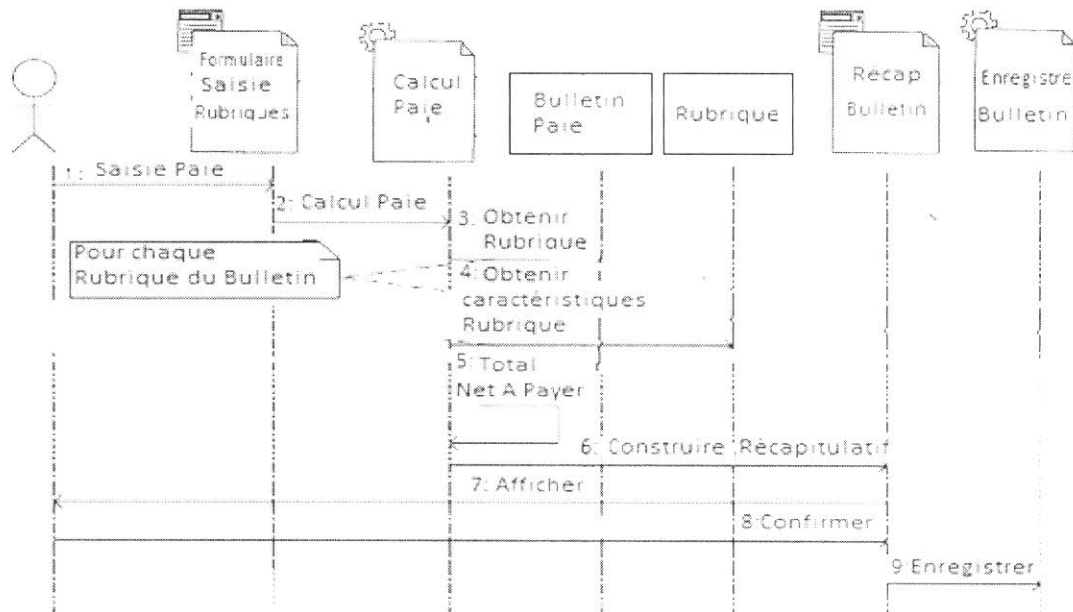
Formulaire Saisie Rubriques

Calcul Paie

Bulletin Paie

Rubrique

Récap Bulletin

Enregistre Bulletin

1: Saisie Paie

2: Calcul Paie

3: Obtenir Rubrique

Pour chaque Rubrique du Bulletin

4: Obtenir caractéristiques Rubrique

5: Total Net A Payer

6: Construire Récapitulatif

7: Afficher

8:Confirmer

9 Enregistrer